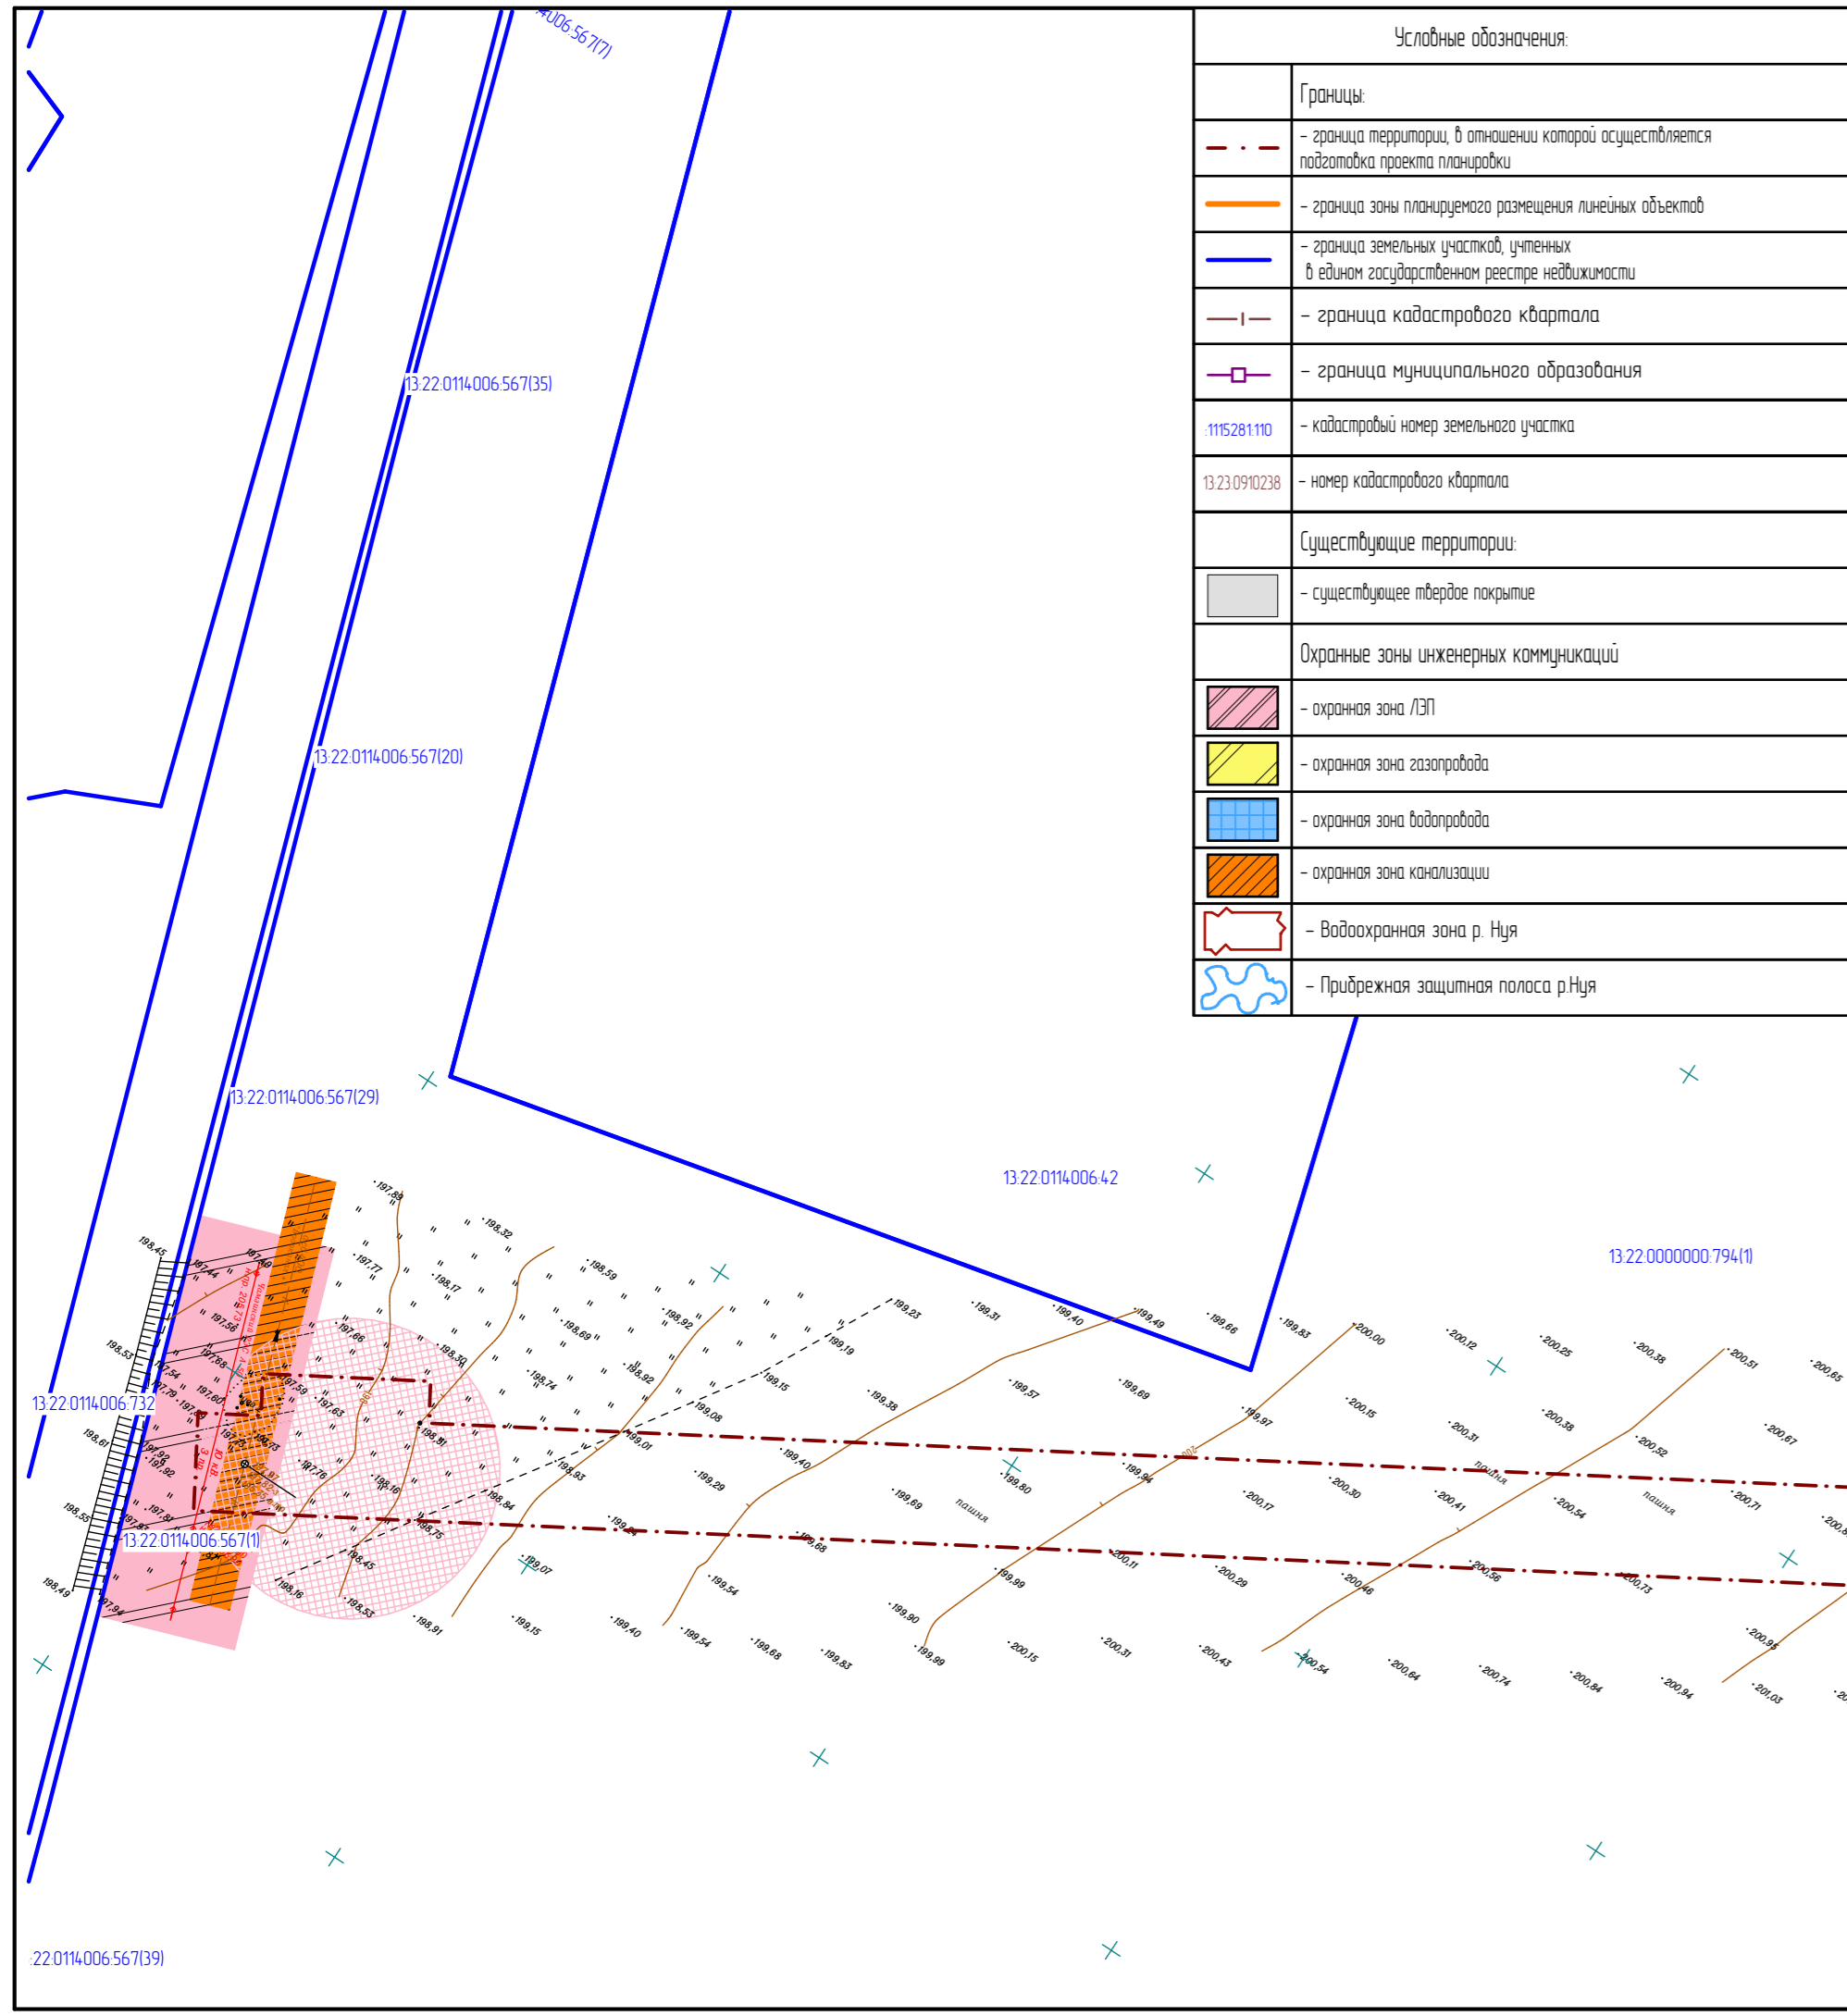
4006:567(7)

13:22:0114006:567(35)

13:22:0114006:567(20)

13:22:0114006:567(29)

13:22:0114006:42

13:22:0000000:794(1)

13:22:0114006:732

13:22:0114006:567(1)

:22:0114006:567(39)

| Условные обозначения: | |
|---|---|
| | Границы: |
| | – граница территории, в отношении которой осуществляется подготовка проекта планировки |
| | – граница зоны планируемого размещения линейных объектов |
| | – граница земельных участков, учтенных в едином государственном реестре недвижимости |
| | – граница кадастрового квартала |
| | – граница муниципального образования |
| :1115281:110 | – кадастровый номер земельного участка |
| 13:23:0910238 | – номер кадастрового квартала |
| | Существующие территории: |
| | – существующее твердое покрытие |
| | Охранные зоны инженерных коммуникаций |
| | – охранная зона ЛЭП |
| | – охранная зона газопровода |
| | – охранная зона водопровода |
| | – охранная зона канализации |
| | – Водоохранная зона р. Нуя |
| | – Прибрежная защитная полоса р.Нуя |

197,89 198,32 198,45 197,77 198,17 198,59 197,56 197,66 198,69 198,92 199,23 199,31 199,40 199,49 199,66 199,83 200,00 200,12 200,25 200,38 200,51 200,65 198,53 198,30 198,74 198,92 199,19 199,15 199,08 199,38 199,57 199,69 199,97 200,15 200,31 200,38 200,52 200,67 198,61 198,81 199,01 199,40 199,80 199,94 200,17 200,30 200,41 200,54 200,71 197,76 198,16 198,93 199,29 199,69 198,55 198,84 199,24 199,68 200,11 200,29 200,46 200,56 200,73 198,75 198,45 199,07 199,54 199,90 199,99 200,96 198,49 198,16 198,53 198,91 199,15 199,40 199,54 199,68 199,83 199,99 200,15 200,31 200,43 200,54 200,64 200,74 200,84 200,94 201,03

пашня пашня пашня